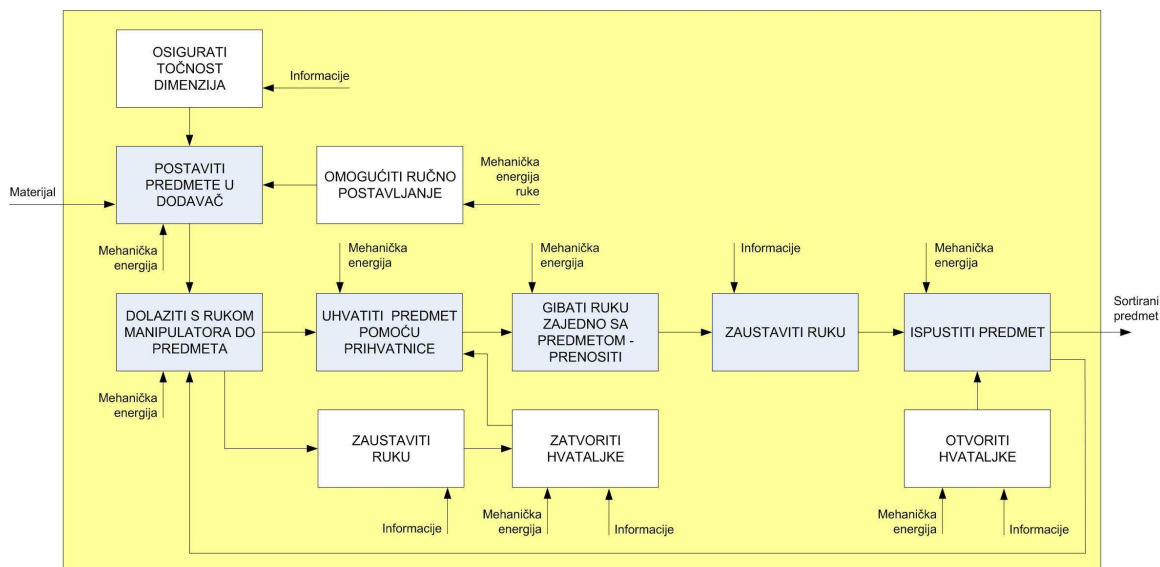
OSIGURATI TOČNOST DIMENZIJA

Informacije

POSTAVITI PREDMETE U DODAVAČ

OMOGUĆITI RUČNO POSTAVLJANJE

Mehanička energija ruke

Materijal

Mehanička energija

Mehanička energija

Mehanička energija

Informacije

Mehanička energija

DOLAZITI S RUKOM MANIPULATORA DO PREDMETA

UHVATITI PREDMET POMOĆU PRIHVATNICE

GIBATI RUKU ZAJEDNO SA PREDMETOM - PRENOSITI

ZAUSTAVITI RUKU

ISPUSTITI PREDMET

Sortirani predmet

Mehanička energija

ZAUSTAVITI RUKU

ZATVORITI HVATALJKE

OTVORITI HVATALJKE

Informacije

Mehanička energija

Informacije

Mehanička energija

Informacije